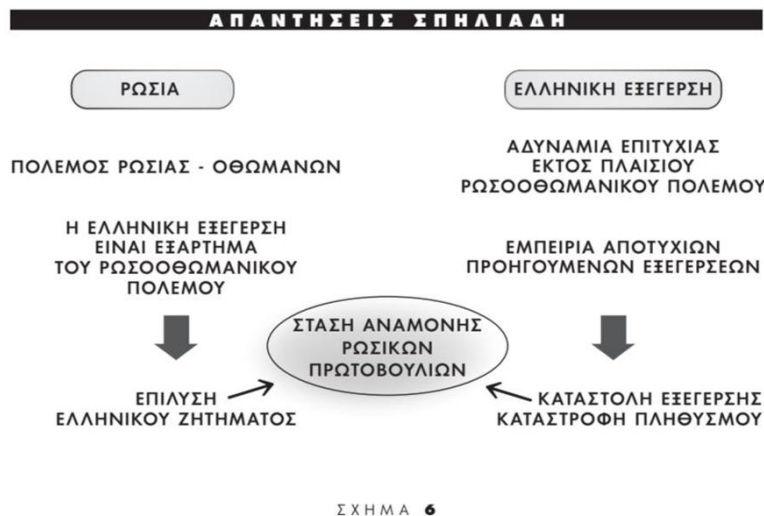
ΑΠΑΝΤΗΣΕΙΣ ΣΠΗΛΙΑΔΗ

ΡΩΣΙΑ

ΠΟΛΕΜΟΣ ΡΩΣΙΑΣ - ΟΘΩΜΑΝΩΝ

Η ΕΛΛΗΝΙΚΗ ΕΞΕΓΕΡΣΗ ΕΙΝΑΙ ΕΞΑΡΤΗΜΑ ΤΟΥ ΡΩΣΟΟΘΩΜΑΝΙΚΟΥ ΠΟΛΕΜΟΥ

ΕΠΙΛΥΣΗ ΕΛΛΗΝΙΚΟΥ ΖΗΤΗΜΑΤΟΣ

ΕΛΛΗΝΙΚΗ ΕΞΕΓΕΡΣΗ

ΑΔΥΝΑΜΙΑ ΕΠΙΤΥΧΙΑΣ ΕΚΤΟΣ ΠΛΑΙΣΙΟΥ ΡΩΣΟΟΘΩΜΑΝΙΚΟΥ ΠΟΛΕΜΟΥ

ΕΜΠΕΙΡΙΑ ΑΠΟΤΥΧΙΩΝ ΠΡΟΗΓΟΥΜΕΝΩΝ ΕΞΕΓΕΡΣΕΩΝ

ΚΑΤΑΣΤΟΛΗ ΕΞΕΓΕΡΣΗΣ ΚΑΤΑΣΤΡΟΦΗ ΠΛΗΘΥΣΜΟΥ

ΣΤΑΣΗ ΑΝΑΜΟΝΗΣ ΡΩΣΙΚΩΝ ΠΡΩΤΟΒΟΥΛΙΩΝ

ΣΧΗΜΑ 6